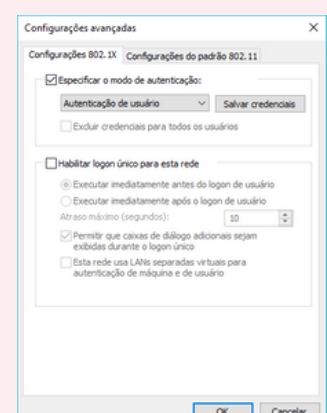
Configurações avançadas

×

Configurações 802.1X

Configurações do padrão 802.11

Especificar o modo de autenticação:

Autenticação de usuário

Salvar credenciais

Excluir credenciais para todos os usuários

Habilitar logon único para esta rede

Executar imediatamente antes do logon de usuário

Executar imediatamente após o logon de usuário

Atraso máximo (segundos):

10

Permitir que caixas de diálogo adicionais sejam exibidas durante o logon único

Esta rede usa LANs separadas virtuais para autenticação de máquina e de usuário

OK

Cancelar